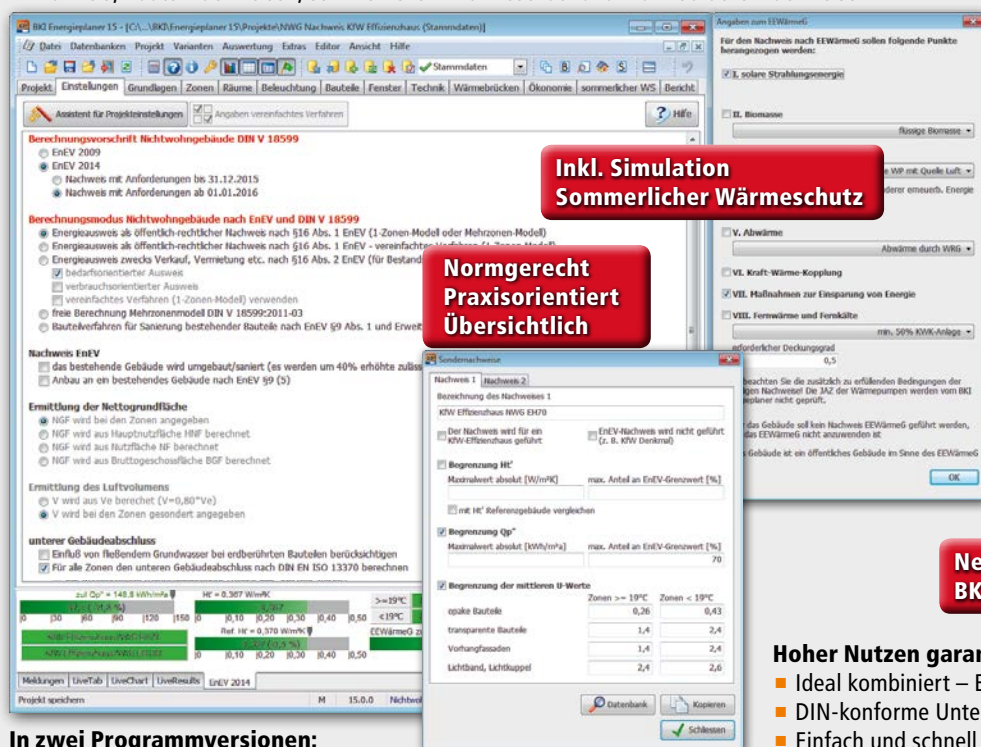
BKI Energieplaner 15 - [C:\...\BKI\Energieplaner 15\Projekte\NWG Nachweis KfW Effizienzhaus (Stammdaten)]

Datei Datenbanken Projekt Varianten Auswertung Extras Editor Ansicht Hilfe

Stammdaten

Projekt Einstellungen Grundlagen Zonen Räume Beleuchtung Bauteile Fenster Technik Wärmebrücken Ökonomie sommerlicher WS Bericht

Assistent für Projekteinstellungen Angaben vereinfachtes Verfahren Hilfe

Berechnungsvorschrift Nichtwohngebäude DIN V 18599
EnEV 2009
EnEV 2014
Nachweis mit Anforderungen bis 31.12.2015
Nachweis mit Anforderungen ab 01.01.2016

Berechnungsmodus Nichtwohngebäude nach EnEV und DIN V 18599
Energieausweis als öffentlich-rechtlicher Nachweis nach §16 Abs. 1 EnEV (1-Zonen-Modell oder Mehrzonen-Modell)
Energieausweis als öffentlich-rechtlicher Nachweis nach §16 Abs. 1 EnEV - vereinfachtes Verfahren (1-Zonen-Modell)
Energieausweis zwecks Verkauf, Vermietung etc. nach §16 Abs. 2 EnEV (für Bestand
bedarfsorientierter Ausweis
verbrauchsorientierter Ausweis
vereinfachtes Verfahren (1-Zonen-Modell) verwenden
freie Berechnung Mehrzonenmodell DIN V 18599:2011-03
Bauteilverfahren für Sanierung bestehender Bauteile nach EnEV §9 Abs. 1 und Erweit

Nachweis EnEV
das bestehende Gebäude wird umgebaut/saniert (es werden um 40% erhöhte zulässi
Anbau an ein bestehendes Gebäude nach EnEV §9 (5)

Ermittlung der Nettogrundfläche
NGF wird bei den Zonen angegeben
NGF wird aus Hauptnutzfläche HNF berechnet
NGF wird aus Nutzfläche NF berechnet
NGF wird aus Bruttogeschossfläche BGF berechnet

Ermittlung des Luftvolumens
V wird aus Ve berechet (V=0,80*Ve)
V wird bei den Zonen gesondert angegeben

unterer Gebäudeabschluss
Einfluß von fließendem Grundwasser bei erdberührten Bauteilen berücksichtigen
Für alle Zonen den unteren Gebäudeabschluss nach DIN EN ISO 13370 berechnen

zul Qp" = 148,8 kWh/m²a
Ht' = 0,387 W/m²K
Ref. Ht' = 0,370 W/m²K
>=19°C
<19°C
EEWärmeG
0 30 60 90 120 150
0,10 0,20 0,30 0,40 0,50

Meldungen LiveTab LiveChart LiveResults EnEV 2014
Projekt speichern M 15.0.0 Nichtw

Inkl. Simulation
Sommerlicher Wärmeschutz

Normgerecht
Praxisorientiert
Übersichtlich

Angaben zum EEWärmeG
Für den Nachweis nach EEWärmeG sollen folgende Punkte herangezogen werden:
I. solare Strahlungsenergie
II. Biomasse
flüssige Biomasse
e WP mit Quelle Luft
derer erneuerb. Energie
V. Abwärme
Abwärme durch WRG
VI. Kraft-Wärme-Kopplung
VII. Maßnahmen zur Einsparung von Energie
VIII. Fernwärme und Fernkälte
min. 50% KWK-Anlage
erforderlicher Deckungsgrad
0,5
beachten Sie die zusätzlich zu erfüllenden Bedingungen der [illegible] Nachweise! Die JAZ der Wärmepumpen werden vom BKI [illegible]planer nicht geprüft.
das Gebäude soll kein Nachweis EEWärmeG geführt werden, das EEWärmeG nicht anzuwenden ist
Gebäude ist ein öffentliches Gebäude im Sinne des EEWärmeG
OK

Sondernachweise
Nachweis 1 Nachweis 2
Bezeichnung des Nachweises 1
KfW Effizienzhaus NWG EH70
Der Nachweis wird für ein KfW-Effizienzhaus geführt
EnEV-Nachweis wird nicht geführt (z. B. KfW Denkmal)
Begrenzung Ht'
Maximalwert absolut [W/m²K]
max. Anteil an EnEV-Grenzwert [%]
mit Ht' Referenzgebäude vergleichen
Begrenzung Qp"
Maximalwert absolut [kWh/m²a]
max. Anteil an EnEV-Grenzwert [%]
70
Begrenzung der mittleren U-Werte

| | Zonen >= 19°C | Zonen < 19°C |
|---|---|---|
| opake Bauteile | 0,26 | 0,43 |
| transparente Bauteile | 1,4 | 2,4 |
| Vorhangfassaden | 1,4 | 2,4 |
| Lichtband, Lichtkuppel | 2,4 | 2,6 |

Datenbank Kopieren Schliessen

Ne
BK

Hoher Nutzen garan
■ Ideal kombiniert – E
■ DIN-konforme Unte
■ Einfach und schnell

In zwei Programmversionen: